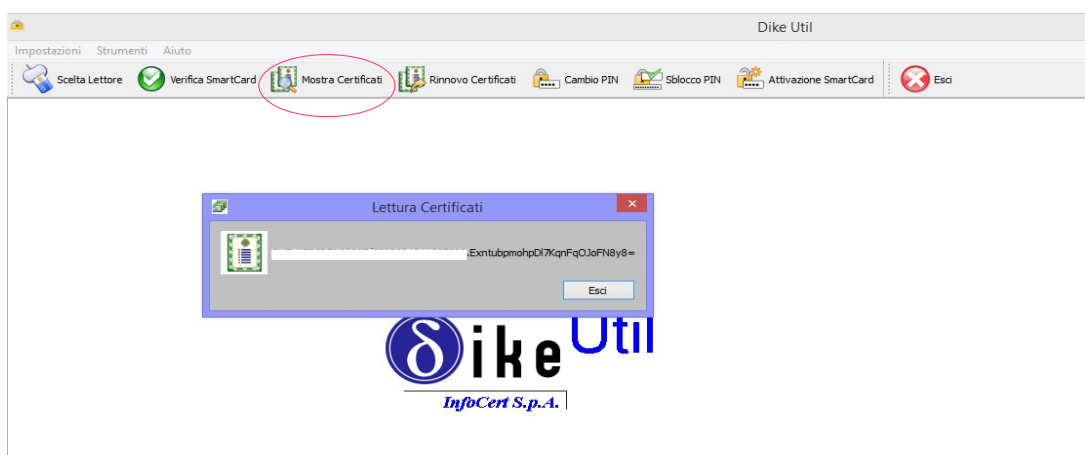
Dike Util

Impostazioni Strumenti Aiuto

Scelta Lettore Verifica SmartCard Mostra Certificati Rinnovo Certificati Cambio PIN Sblocco PIN Attivazione SmartCard Esci

Lettura Certificati

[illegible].ExntubpmohpDl7KqnFqOJoFN8y8=

Esci

δike Util

InfoCert S.p.A.